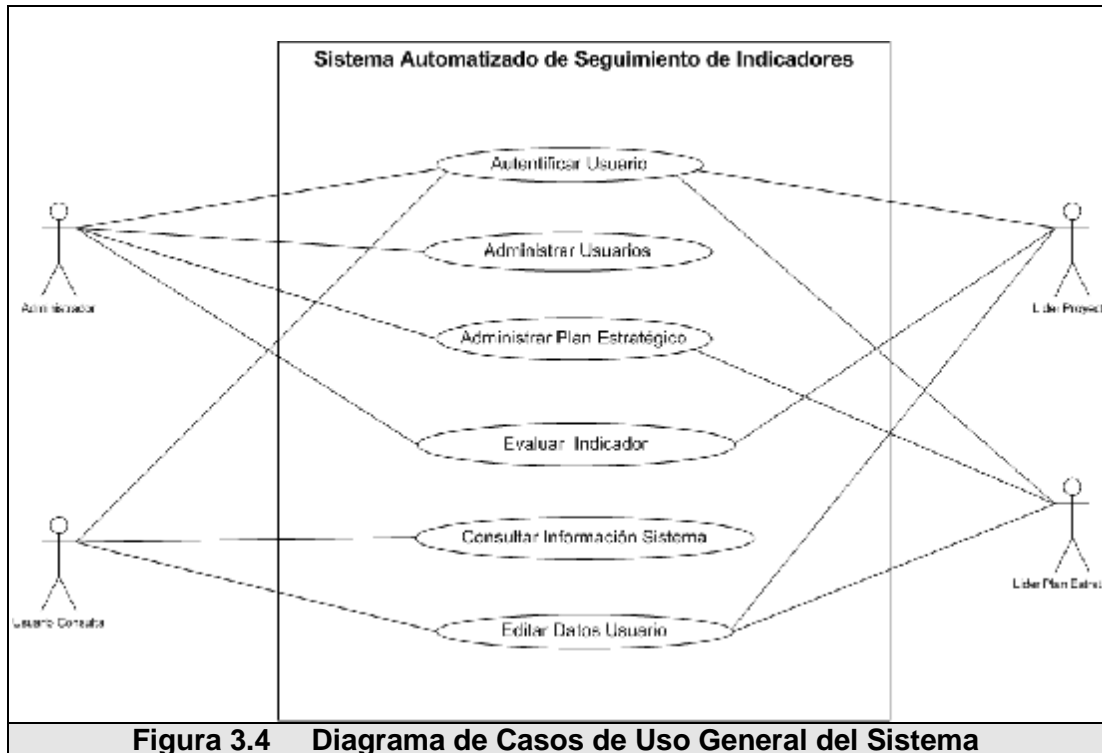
Sistema Automatizado de Seguimiento de Indicadores

Autentificar Usuario

Administrar Usuarios

Administrar Plan Estratégico

Evaluar Indicador

Consultar Información Sistema

Editar Datos Usuario

Administrador

Usuario Consulta

Lider Proyect

Lider Plan Estrat

Figura 3.4 Diagrama de Casos de Uso General del Sistema